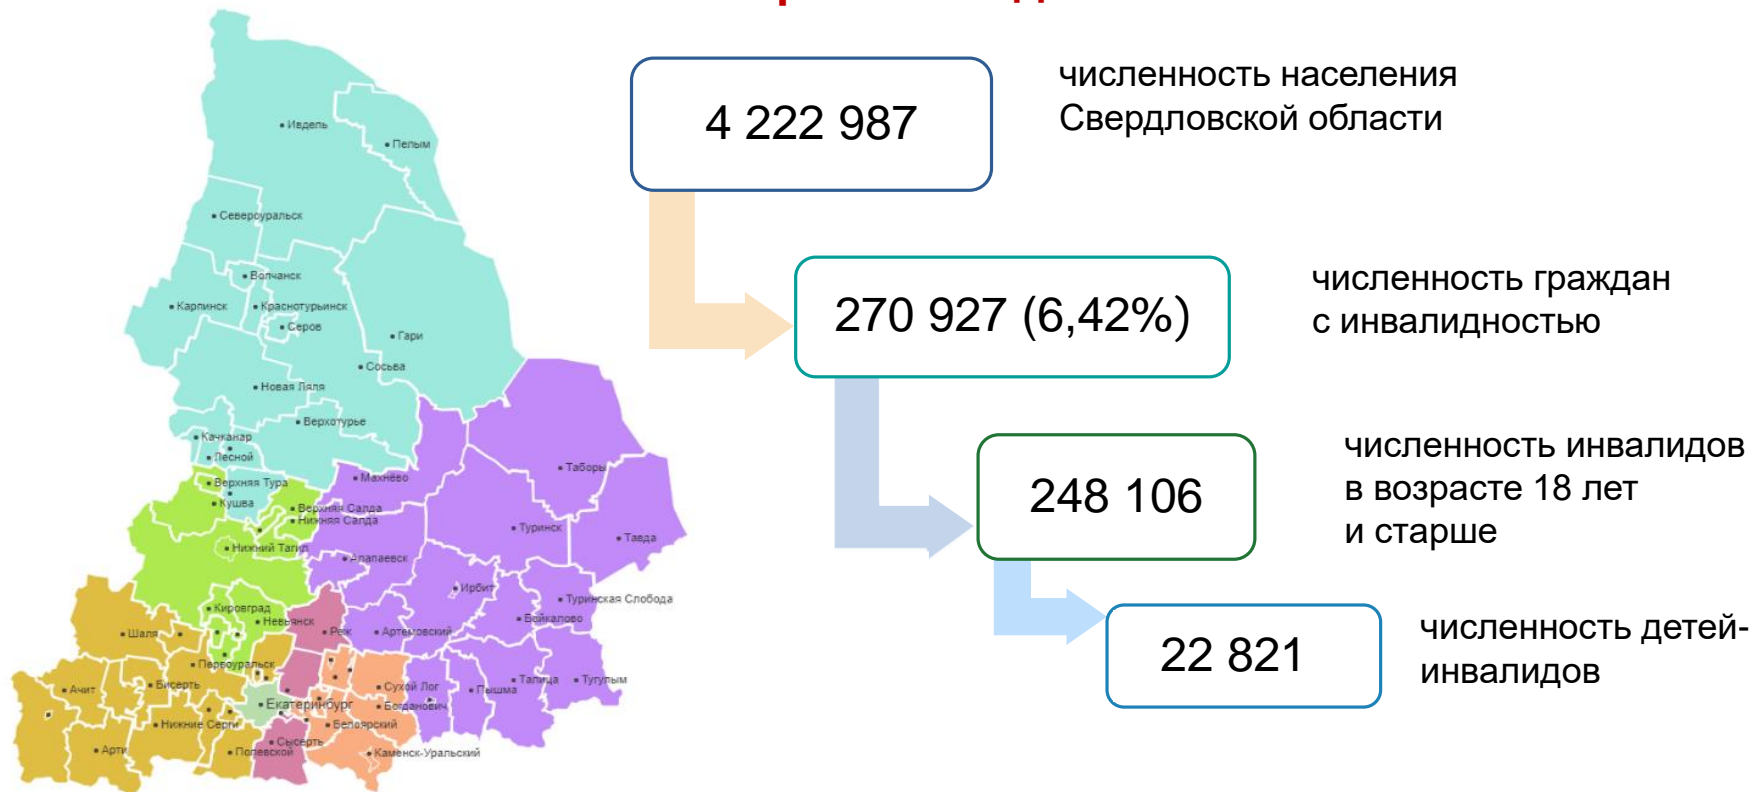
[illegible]

Ивдель
Пелым
Североуральск
Волчанск
Карпинск
Краснотурьинск
Серов
Гари
Сосьва
Новая Ляля
Верхотурье
Качканар
Лесной
Верхняя Тура
Кушва
Махнёво
Таборы
Верхняя Салда
Нижняя Салда
Туринск
Тавда
Нижний Тагил
Алапаевск
Ирбит
Туринская Слобода
Кировград
Невьянск
Байкалово
Шаля
Реж
Артемовский
Первоуральск
Ачит
Бисерть
Сухой Лог
Талица
Тугулым
Пышма
Екатеринбург
Богданович
Нижние Серги
Белоярский
Арти
Сысерть
Полевской
Каменск-Уральский

4 222 987
численность населения Свердловской области

270 927 (6,42%)
численность граждан с инвалидностью

248 106
численность инвалидов в возрасте 18 лет и старше

22 821
численность детей-инвалидов